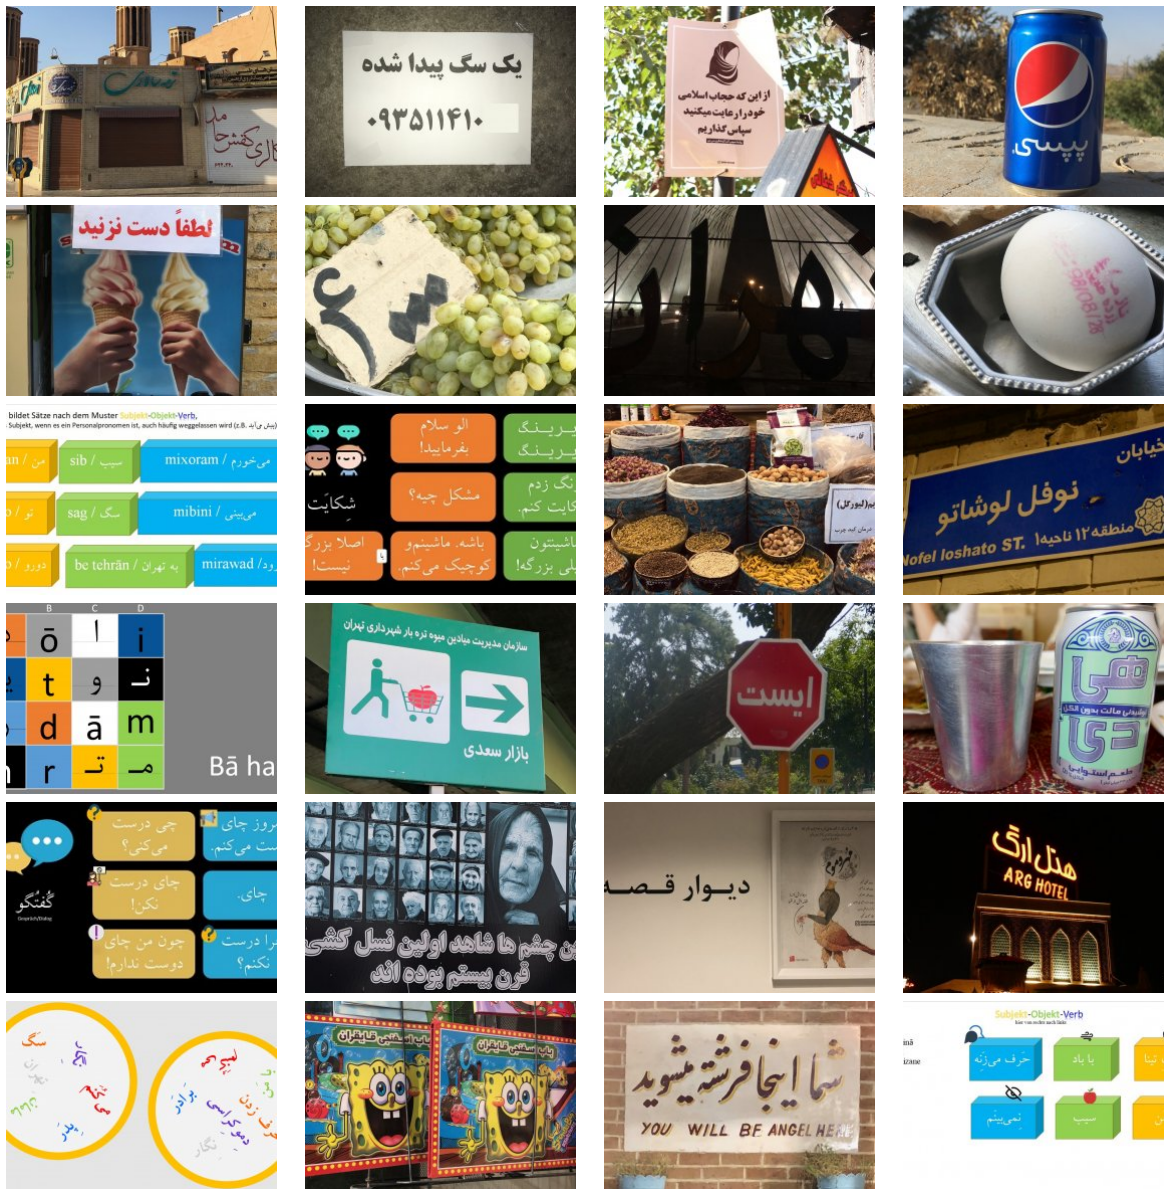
قنادی
مد
کاری کفش

یک سگ پیدا شده
۰۹۳۵۱۱۴۱۰

از این که حجاب اسلامی خود را رعایت میکنید سپاس گذاریم

پپسی

لطفاً دست نزنید

۶۰ ع

تهران

bildet Sätze nach dem Muster Subjekt-Objekt-Verb,
Subjekt, wenn es ein Personalpronomen ist, auch häufig weggelassen wird (z.B.

an / من
sib / سیب
mixoram / می‌خورم
o / تو
sag / سگ
mibini / می‌بینی
o / او
be tehrān / به تهران
mirawad / می‌رود

الو سلام بفرمایید!
مشکل چیه؟
باشه. ماشینم و کوچیک می‌کنم.
اصلا بزرگ نیست!
شکایت
پارکینگ
نگ زدم
ایت کنم.
ماشینتو
لی بزرگه!

(پورگل)

خیابان
نوفل لوشاتو
منطقه ۱۲ ناحیه ۱
Nofel loshato ST.

B C D
ō ا i
t و ن
d ā m
r ت م
Bā ha

سازمان مدیریت میادین میوه تره بار شهرداری تهران
بازار سعدی

ایست

هی دی

گفتگو
چی درست می‌کنی؟
چای درست نکن!
چون من چای دوست ندارم!
روز چای درست می‌کنم.
چای.
درست نکنم؟

این چشم ها شاهد اولین نسل کشی قرن بیستم بوده اند

دیوار قصه

هتل ارگ
ARG HOTEL

سگ
خوب
زن
برادر
دوست

باب اسفنجی

شما اینجا فرشته میشوید
YOU WILL BE ANGEL HE

Subjekt-Objekt-Verb
حرف می‌زنه
با باد
نمی‌بینه
سیب